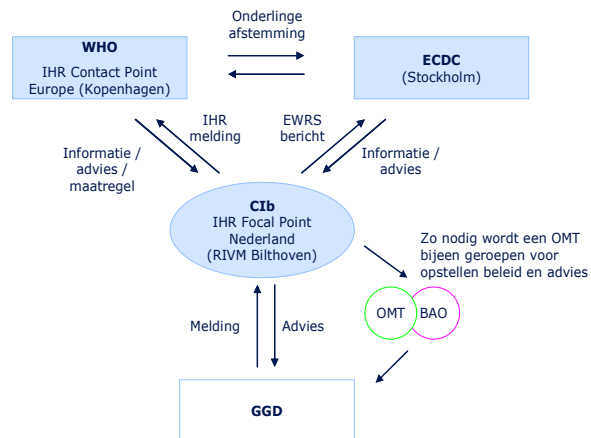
Onderlinge afstemming

WHO
IHR Contact Point Europe (Kopenhagen)

ECDC
(Stockholm)

IHR melding

EWRS bericht

Informatie / advies / maatregel

Informatie / advies

CIb
IHR Focal Point Nederland
(RIVM Bilthoven)

Zo nodig wordt een OMT bijeen geroepen voor opstellen beleid en advies

OMT

BAO

Melding

Advies

GGD